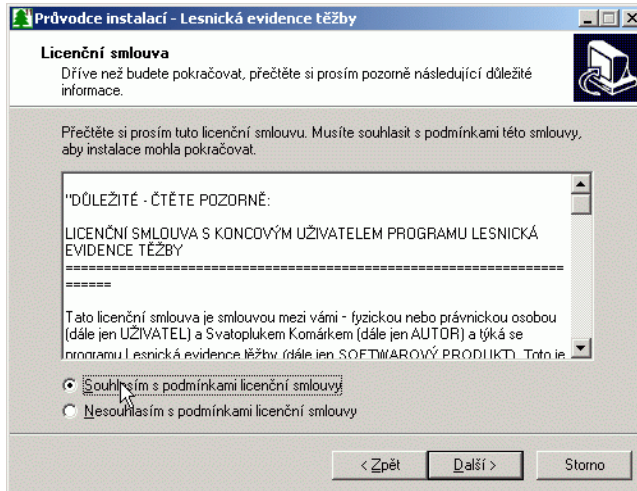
Průvodce instalací - Lesnická evidence těžby

Licenční smlouva
Dříve než budete pokračovat, přečtěte si prosím pozorně následující důležité informace.

Přečtěte si prosím tuto licenční smlouvu. Musíte souhlasit s podmínkami této smlouvy, aby instalace mohla pokračovat.

"DŮLEŽITÉ - ČTĚTE POZORNĚ:

LICENČNÍ SMLOUVA S KONCOVÝM UŽIVATELEM PROGRAMU LESNICKÁ EVIDENCE TĚŽBY
======================================================================

Tato licenční smlouva je smlouvou mezi vámi - fyzickou nebo právnickou osobou (dále jen UŽIVATEL) a Svatoplukem Komárkem (dále jen AUTOR) a týká se programu Lesnická evidence těžby (dále jen SOFTWAROVÝ PRODUKT). Toto je

Souhlasím s podmínkami licenční smlouvy
Nesouhlasím s podmínkami licenční smlouvy

< Zpět    Další >    Storno